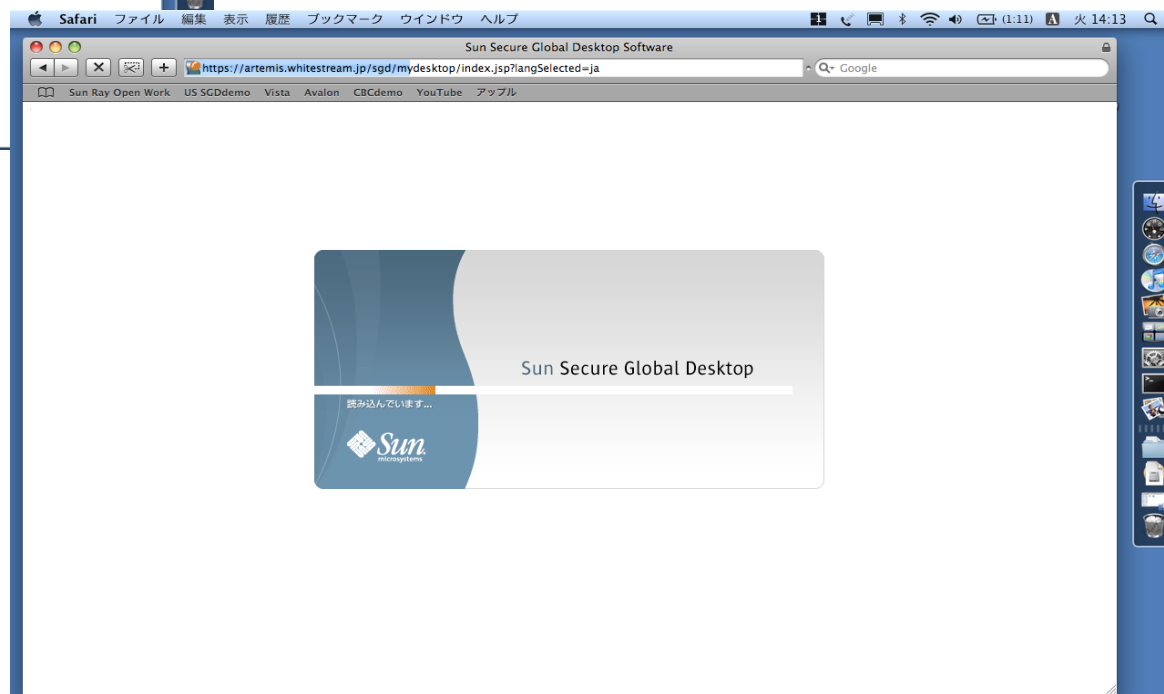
Safari ファイル 編集 表示 履歴 ブックマーク ウインドウ ヘルプ

(1:11) 火 14:13

Sun Secure Global Desktop Software

https://artemis.whitestream.jp/sgd/mydesktop/index.jsp?langSelected=ja

Google

Sun Ray Open Work US SGDdemo Vista Avalon CBCdemo YouTube アップル

Sun Secure Global Desktop

読み込んでいます...

Sun
microsystems